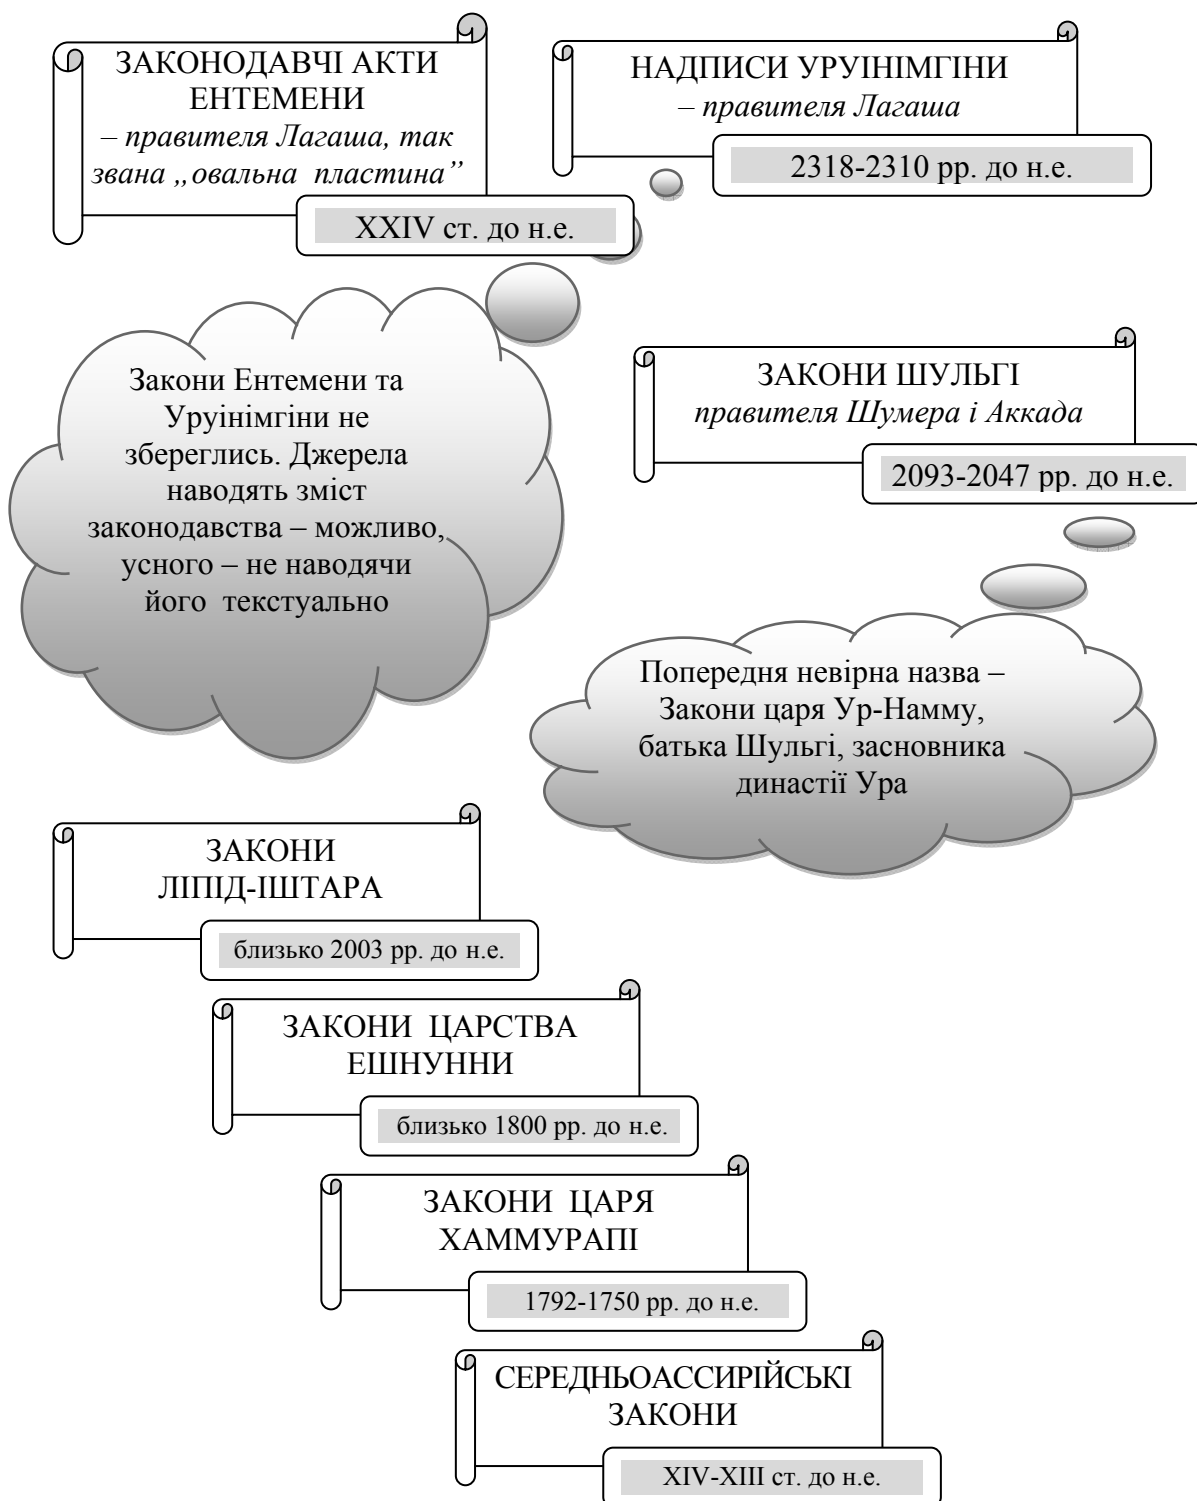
ЗАКОНОДАВЧІ АКТИ ЕНТЕМЕНИ
– правителя Лагаша, так звана „овальна пластина”

XXIV ст. до н.е.

НАДПИСИ УРУІНІМГІНИ
– правителя Лагаша

2318-2310 рр. до н.е.

Закони Ентемени та Уруінімгіни не збереглись. Джерела наводять зміст законодавства – можливо, усного – не наводячи його текстуально

ЗАКОНИ ШУЛЬГІ
правителя Шумера і Аккада

2093-2047 рр. до н.е.

Попередня невірна назва – Закони царя Ур-Намму, батька Шульгі, засновника династії Ура

ЗАКОНИ ЛІПІД-ІШТАРА

близько 2003 рр. до н.е.

ЗАКОНИ ЦАРСТВА ЕШНУННИ

близько 1800 рр. до н.е.

ЗАКОНИ ЦАРЯ ХАММУРАПІ

1792-1750 рр. до н.е.

СЕРЕДНЬОАССИРІЙСЬКІ ЗАКОНИ

XIV-XIII ст. до н.е.